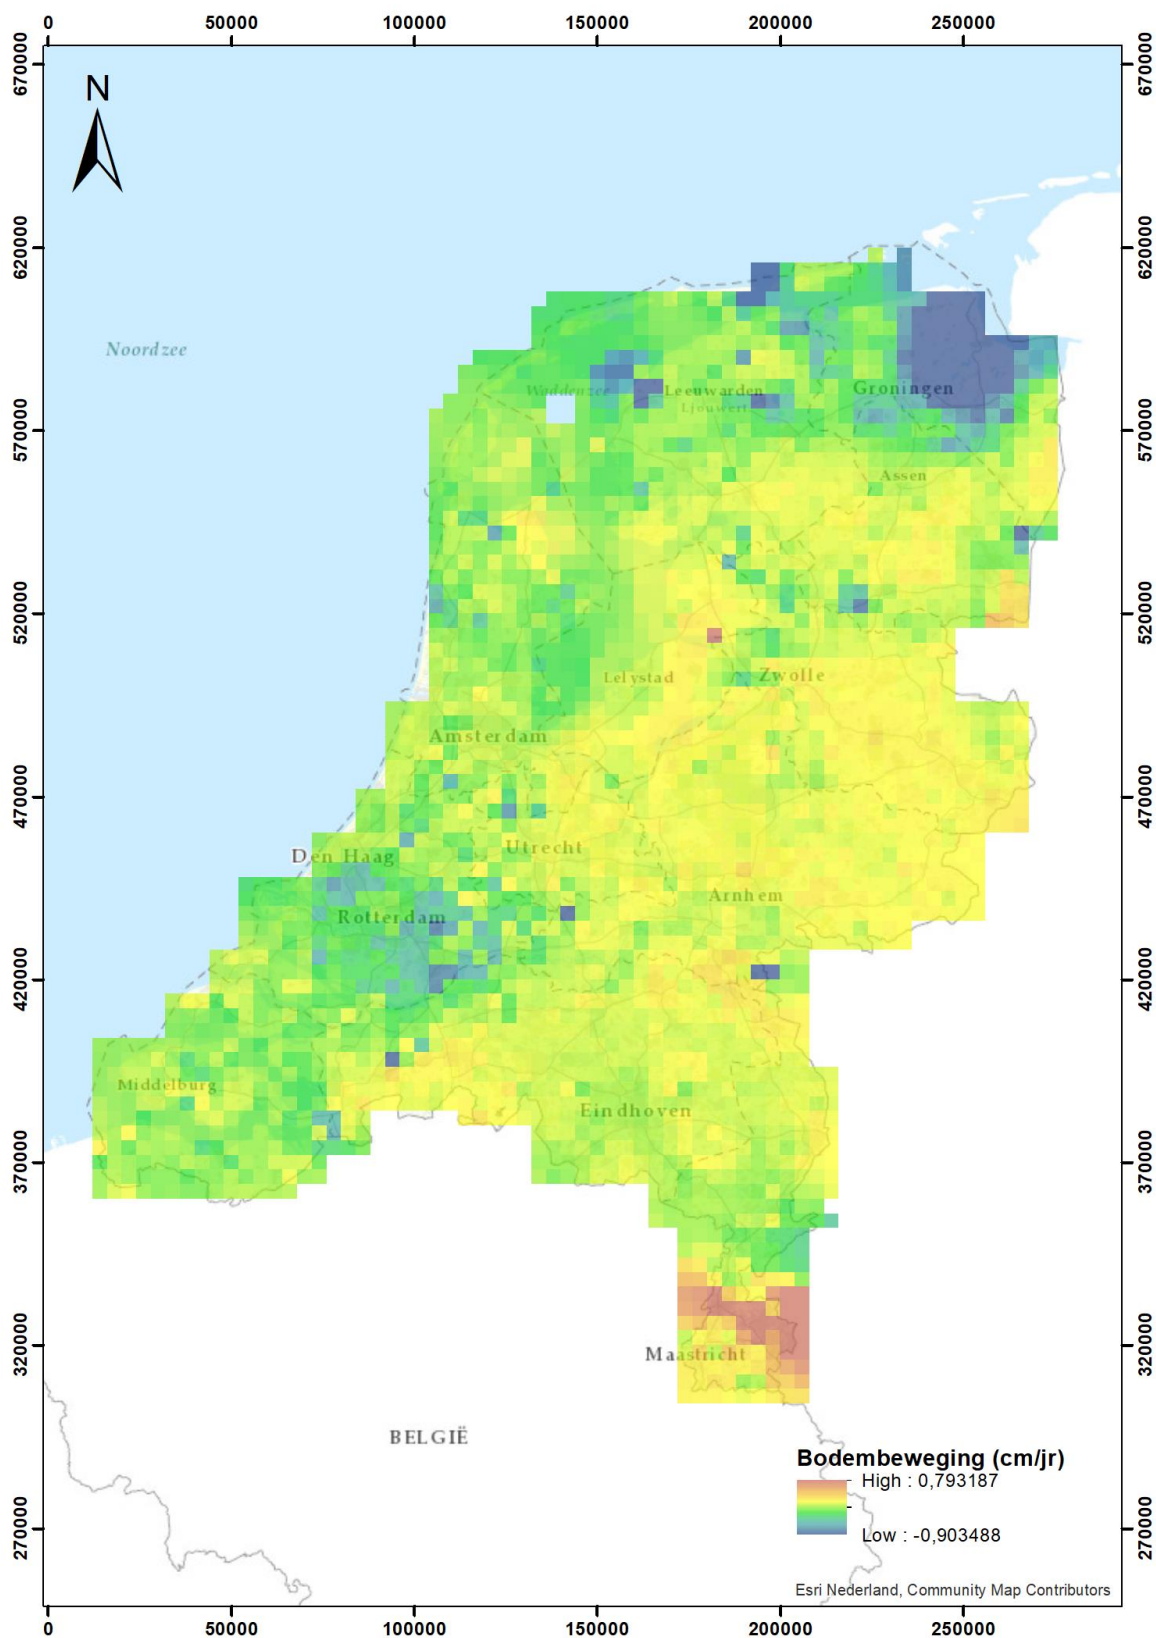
0 50000 100000 150000 200000 250000

670000 620000 570000 520000 470000 420000 370000 320000 270000

N

Noordzee

Waddenzee

Leeuwarden
Ljouwert

Groningen

Assen

Lelystad

Zwolle

Amsterdam

Den Haag

Utrecht

Rotterdam

Arnhem

Middelburg

Eindhoven

Maastricht

BELGIË

Bodembeweging (cm/jr)
High : 0,793187
Low : -0,903488

Esri Nederland, Community Map Contributors

0 50000 100000 150000 200000 250000